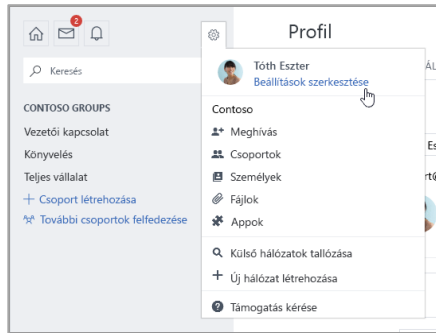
2

Profil

Keresés

CONTOSO GROUPS

Vezetői kapcsolat

Könyvelés

Teljes vállalat

+ Csoport létrehozása

További csoportok felfedezése

Tóth Eszter

Beállítások szerkesztése

Contoso

Meghívás

Csoportok

Személyek

Fájlok

Appok

Külső hálózatok tallózása

+ Új hálózat létrehozása

Támogatás kérése